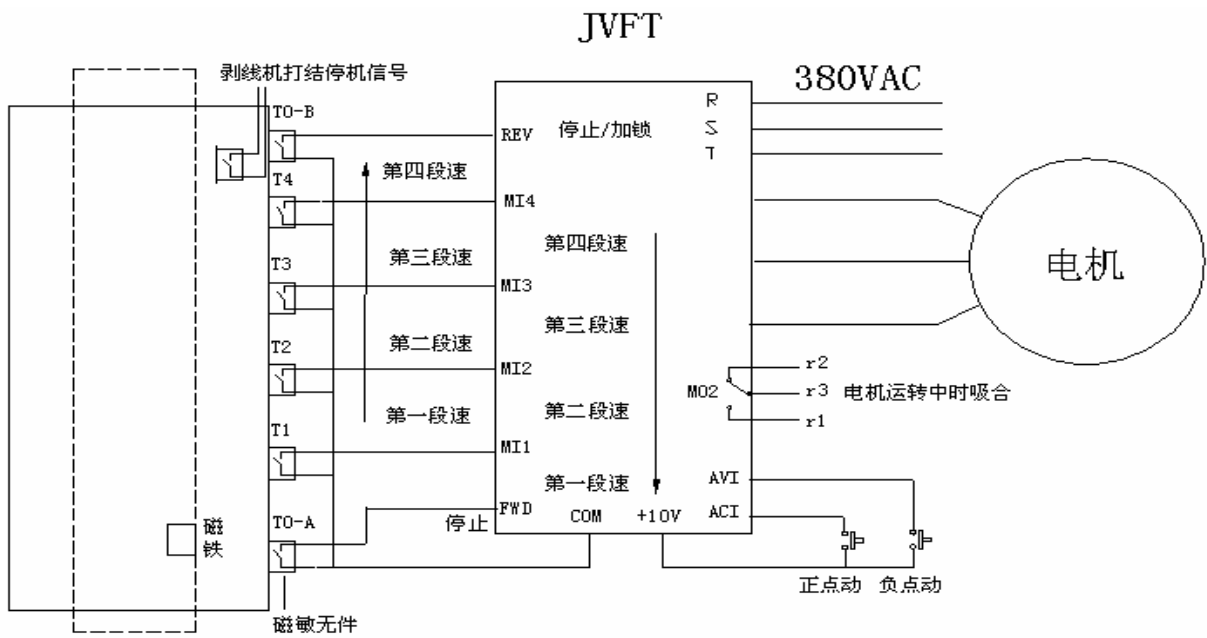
JVFT

剥线机打结停机信号

380VAC

TO-B

REV 停止/加锁

R

S

T

第四段速

T4

MI4

第四段速

第三段速

T3

MI3

电机

第三段速

第二段速

T2

MI2

r2

MO2

r3 电机运转中时吸合

第一段速

第二段速

r1

T1

MI1

第一段速

AVI

磁

铁

TO-A

停止

FWD

COM

+10V

ACI

正点动 负点动

磁敏无件